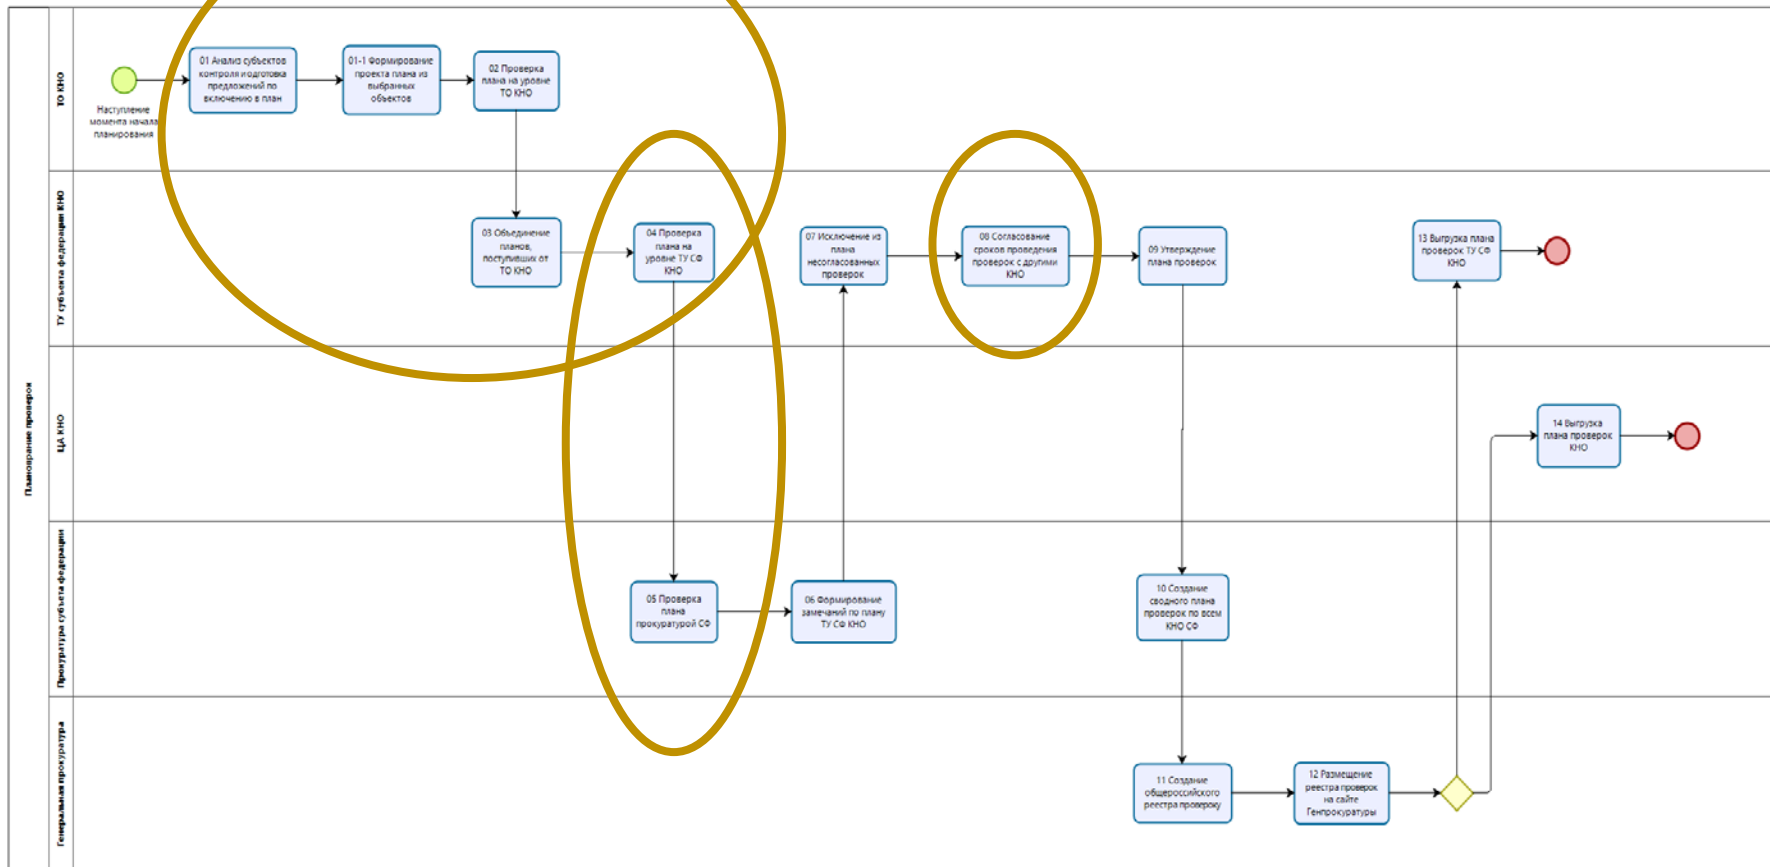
Планирование проверок

ТО КНО

Наступление момента начала планирования

01 Анализ субъектов контроля и подготовка предложений по включению в план

01-1 Формирование проекта плана из выбранных объектов

02 Проверка плана на уровне ТО КНО

ТУ субъекта федерации КНО

03 Объединение планов, поступивших от ТО КНО

04 Проверка плана на уровне ТУ СФ КНО

07 Исключение из плана несогласованных проверок

08 Согласование сроков проведения проверок с другими КНО

09 Утверждение плана проверок

13 Выгрузка плана проверок ТУ СФ КНО

ЦА КНО

14 Выгрузка плана проверок КНО

Прокуратура субъекта федерации

05 Проверка плана прокуратурой СФ

06 Формирование замечаний по плану ТУ СФ КНО

10 Создание сводного плана проверок по всем КНО СФ

Генеральная прокуратура

11 Создание общероссийского реестра проверок

12 Размещение реестра проверок на сайте Генпрокуратуры